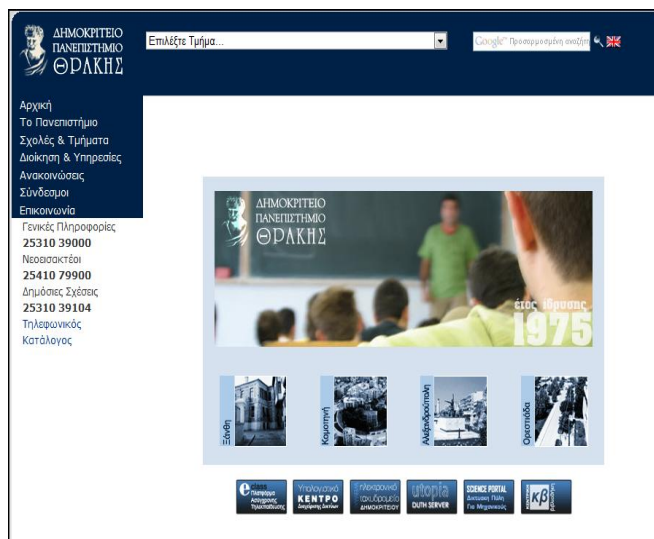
ΔΗΜΟΚΡΙΤΕΙΟ ΠΑΝΕΠΙΣΤΗΜΙΟ ΘΡΑΚΗΣ

Επιλέξτε Τμήμα...

Google Προσαρμοσμένη αναζήτ

Αρχική
Το Πανεπιστήμιο
Σχολές & Τμήματα
Διοίκηση & Υπηρεσίες
Ανακοινώσεις
Σύνδεσμοι
Επικοινωνία

Γενικές Πληροφορίες
25310 39000
Νεοεισακτέοι
25410 79900
Δημόσιες Σχέσεις
25310 39104
Τηλεφωνικός Κατάλογος

ΔΗΜΟΚΡΙΤΕΙΟ ΠΑΝΕΠΙΣΤΗΜΙΟ ΘΡΑΚΗΣ

έτος ίδρυσης 1975

Ξάνθη
Κομοτηνή
Αλεξανδρούπολη
Ορεστιάδα

eclass Πλατφόρμα Ασύγχρονης Τηλεκπαίδευσης
Υπολογιστικό ΚΕΝΤΡΟ Διαχείρισης Δικτύων
ηλεκτρονικό ταχυδρομείο ΔΗΜΟΚΡΙΤΕΙΟΥ
utopia DUTH SERVER
SCIENCE PORTAL Δικτυακή Πύλη Για Μηχανικούς
κβ